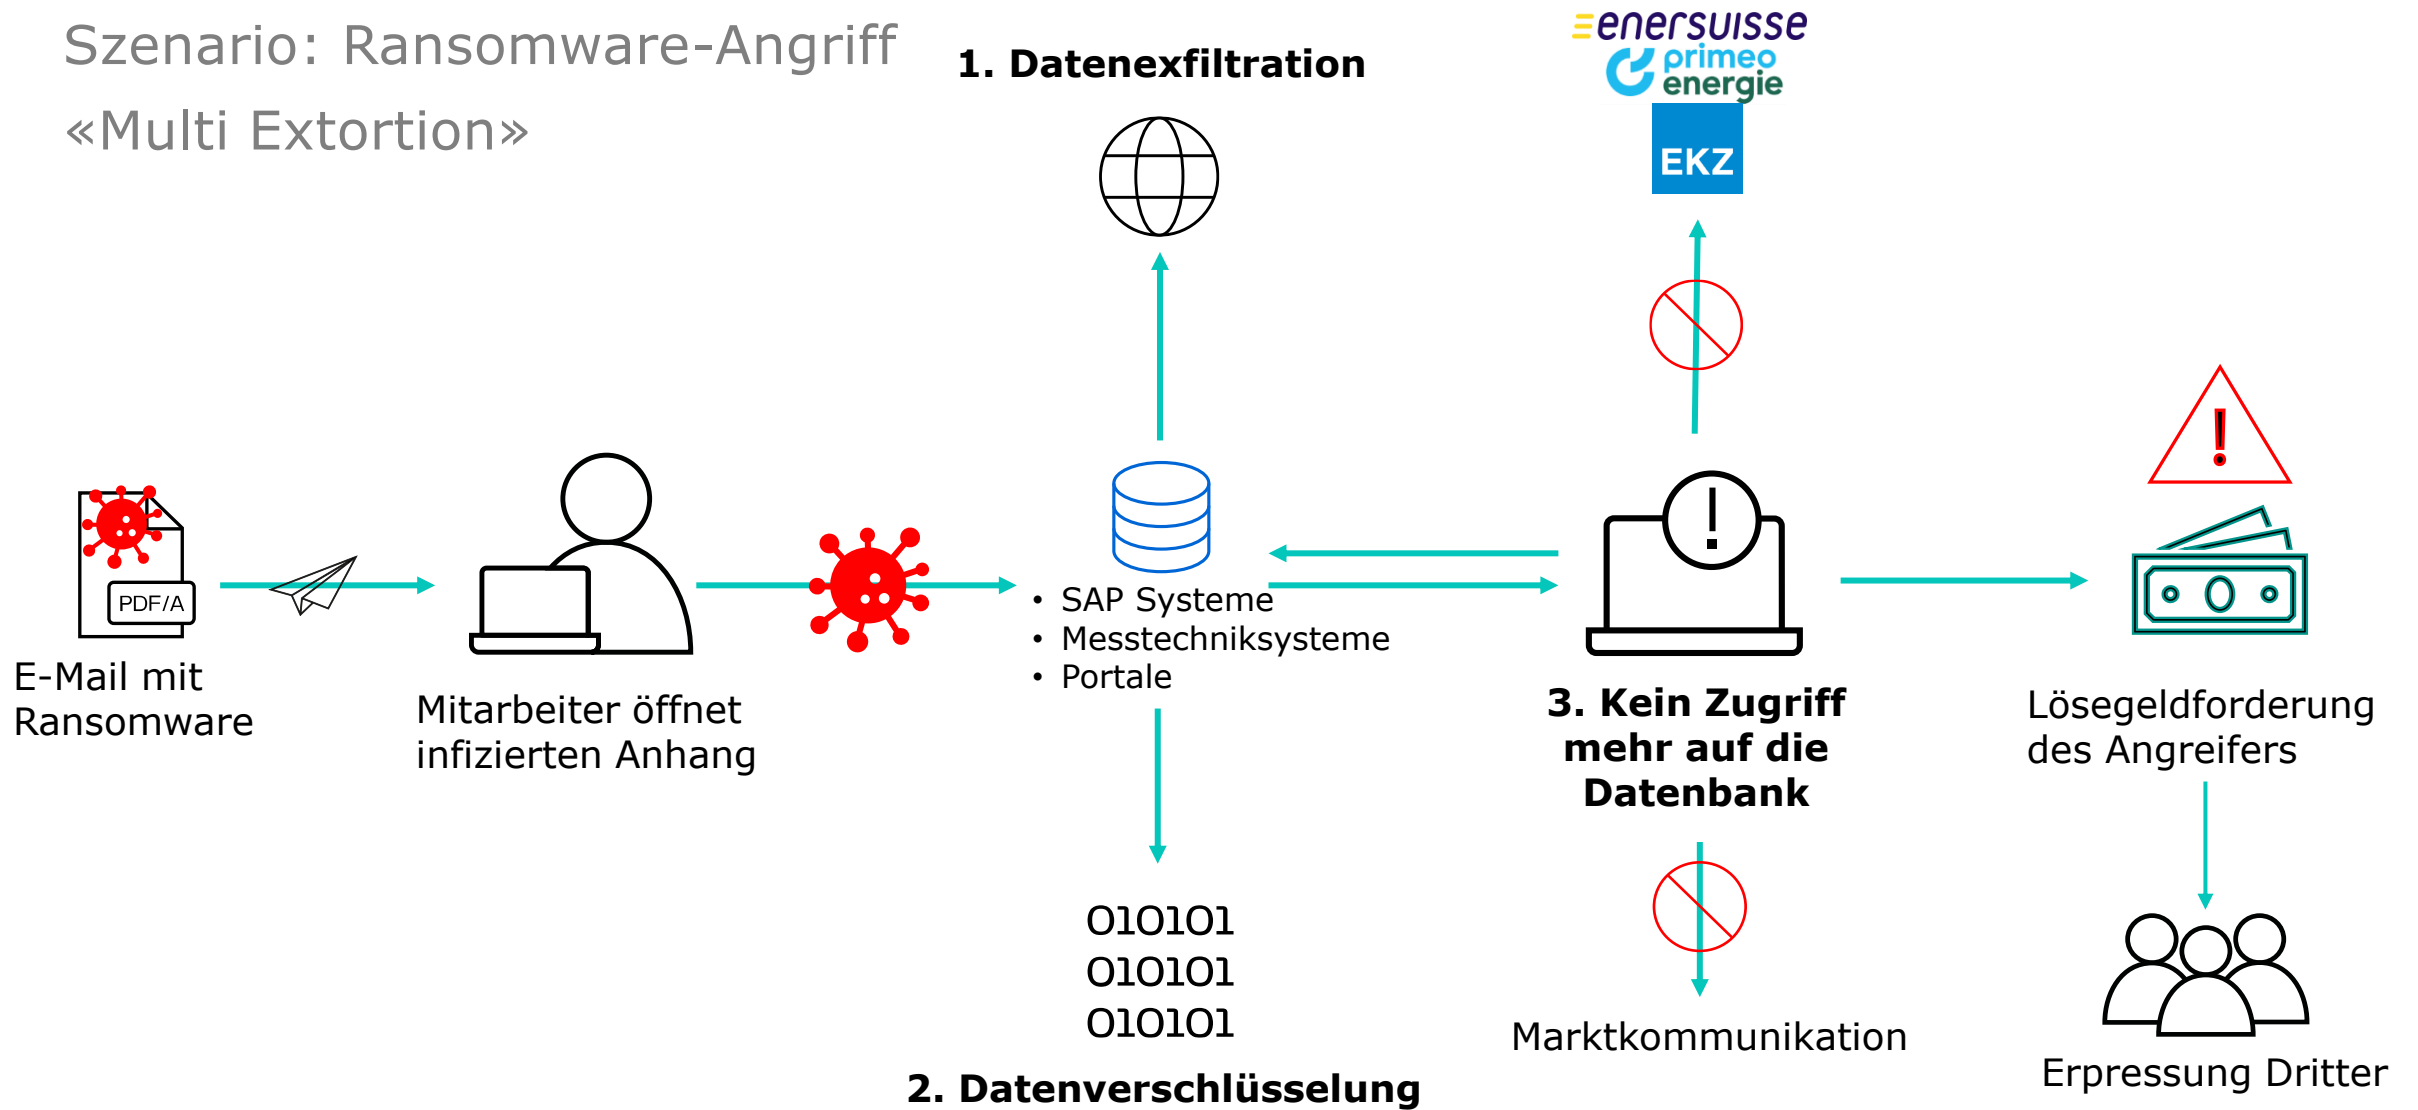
Szenario: Ransomware-Angriff «Multi Extortion»

1. Datenexfiltration

enersuisse
primeo energie
EKZ

PDF/A

E-Mail mit Ransomware

Mitarbeiter öffnet infizierten Anhang

• SAP Systeme
• Messtechniksysteme
• Portale

3. Kein Zugriff mehr auf die Datenbank

Lösegeldforderung des Angreifers

010101
010101
010101

2. Datenverschlüsselung

Marktkommunikation

Erpressung Dritter